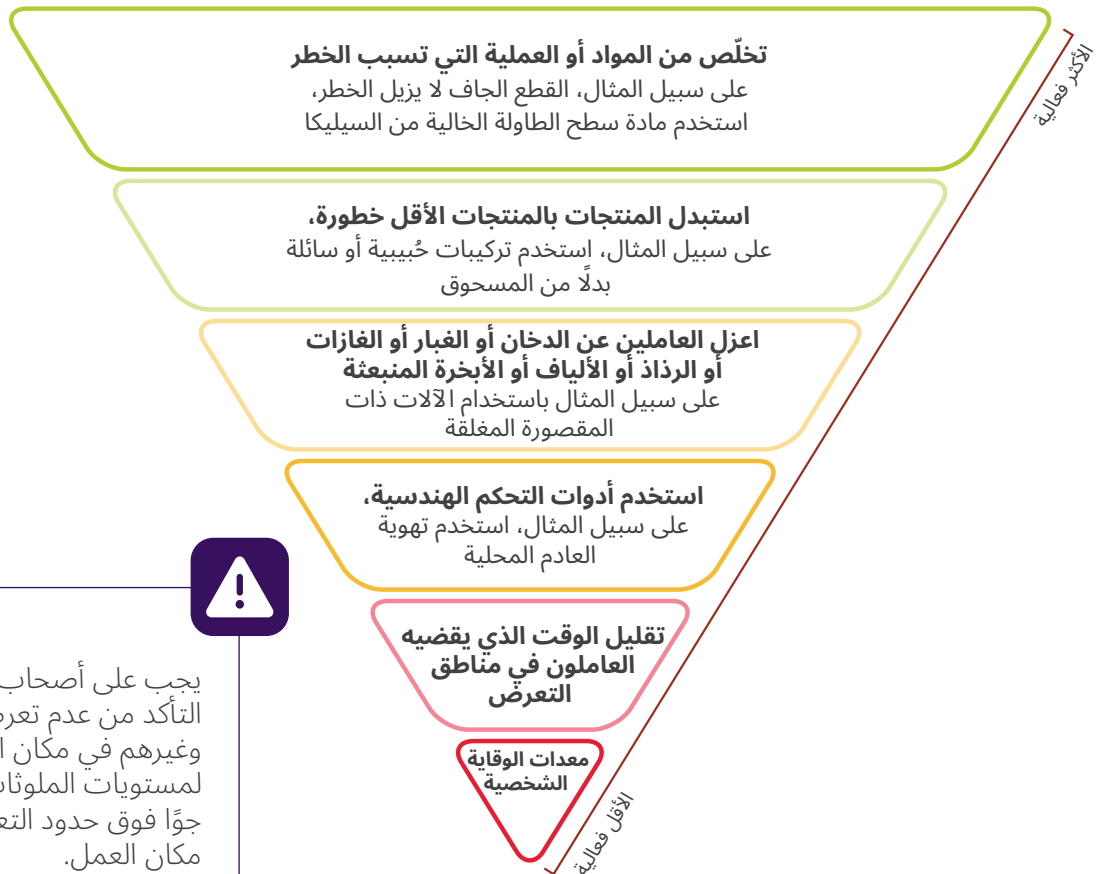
تخلّص من المواد أو العملية التي تسبب الخطر
على سبيل المثال، القطع الجاف لا يزيل الخطر، استخدم مادة سطح الطاولة الخالية من السيليكا

استبدل المنتجات بالمنتجات الأقل خطورة،
على سبيل المثال، استخدم تركيبات حُبيبية أو سائلة بدلًا من المسحوق

اعزل العاملين عن الدخان أو الغبار أو الغازات أو الرذاذ أو الألياف أو الأبخرة المنبعثة
على سبيل المثال باستخدام الآلات ذات المقصورة المغلقة

استخدم أدوات التحكم الهندسية،
على سبيل المثال، استخدم تهوية العادم المحلية

تقليل الوقت الذي يقضيه العاملون في مناطق التعرض

معدات الوقاية الشخصية

الأكثر فعالية

الأقل فعالية

يجب على أصحاب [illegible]
التأكد من عدم تعر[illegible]
وغيرهم في مكان ا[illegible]
لمستويات الملوثا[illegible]
جوًا فوق حدود الت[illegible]
مكان العمل.